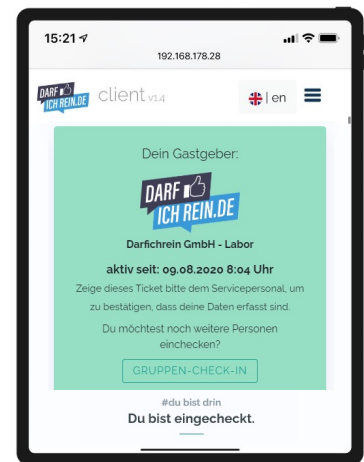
15:21
192.168.178.28

DARF ICH REIN.DE client v1.4

| en

Dein Gastgeber:

DARF ICH REIN.DE

Darfichrein GmbH - Labor

aktiv seit: 09.08.2020 8:04 Uhr

Zeige dieses Ticket bitte dem Servicepersonal, um zu bestätigen, dass deine Daten erfasst sind.

Du möchtest noch weitere Personen einchecken?

GRUPPEN-CHECK-IN

#du bist drin

Du bist eingecheckt.